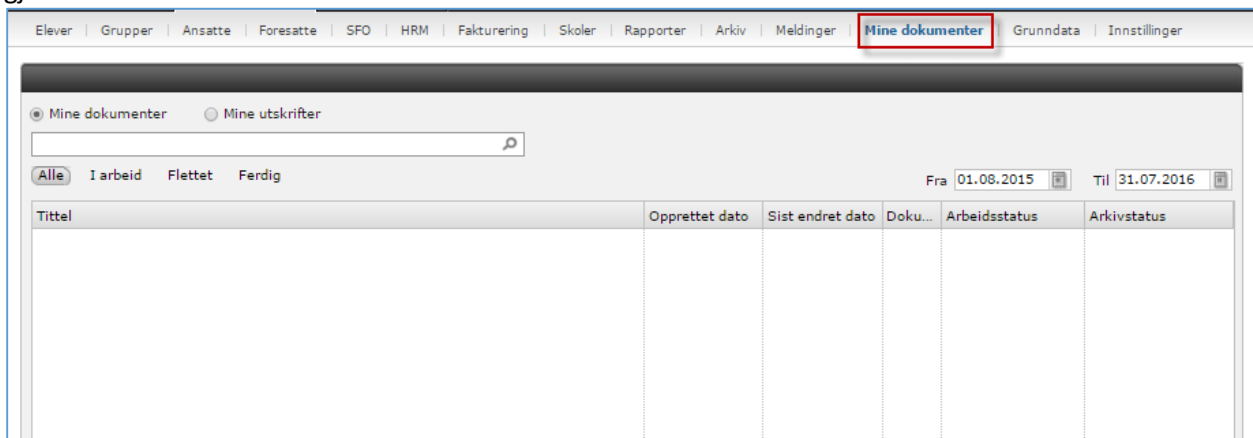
Elever | Grupper | Ansatte | Foresatte | SFO | HRM | Fakturering | Skoler | Rapporter | Arkiv | Meldinger | Mine dokumenter | Grunndata | Innstillinger

Mine dokumenter   Mine utskrifter

Alle   I arbeid   Flettet   Ferdig

Fra 01.08.2015   Til 31.07.2016

| Tittel | Opprettet dato | Sist endret dato | Doku... | Arbeidsstatus | Arkivstatus |
|---|---|---|---|---|---|